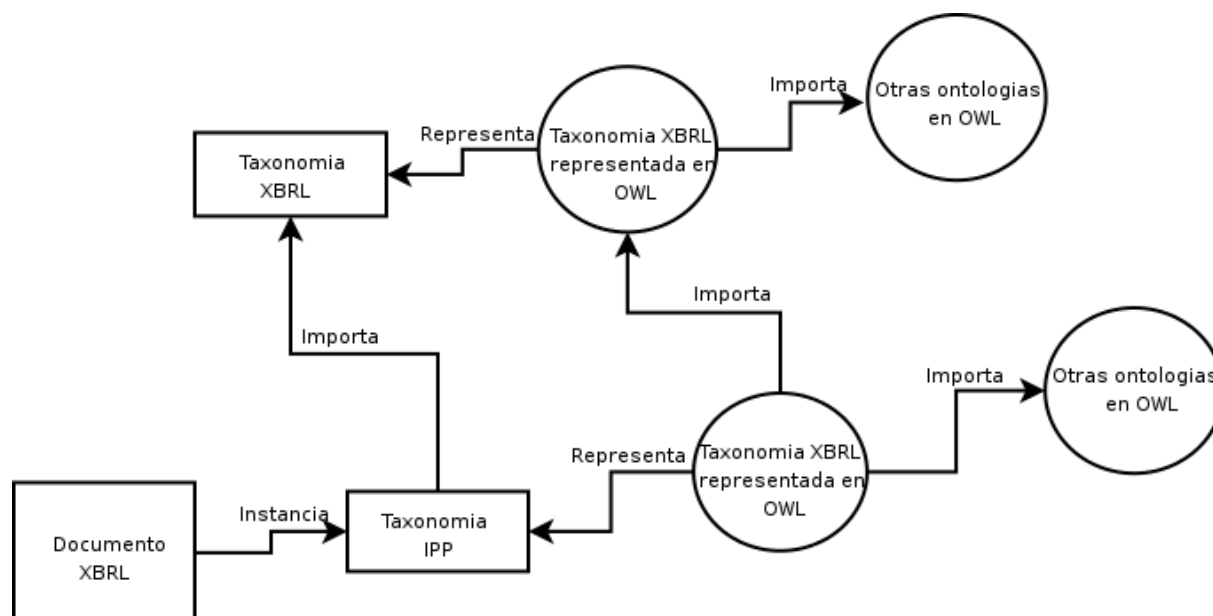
Importa

Otras ontologias en OWL

Representa

Taxonomia XBRL representada en OWL

Taxonomia XBRL

Importa

Importa

Importa

Otras ontologias en OWL

Representa

Taxonomia XBRL representada en OWL

Instancia

Documento XBRL

Taxonomia IPP